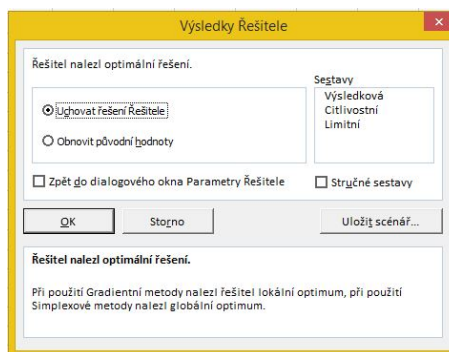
Výsledky Řešitele

Řešitel nalezl optimální řešení.

Sestavy
Výsledková
Citlivostní
Limitní

Uchovat řešení Řešitele

Obnovit původní hodnoty

Zpět do dialogového okna Parametry Řešitele

Stručné sestavy

OK

Storno

Uložit scénář...

Řešitel nalezl optimální řešení.

Při použití Gradientní metody nalezl řešitel lokální optimum, při použití Simplexové metody nalezl globální optimum.